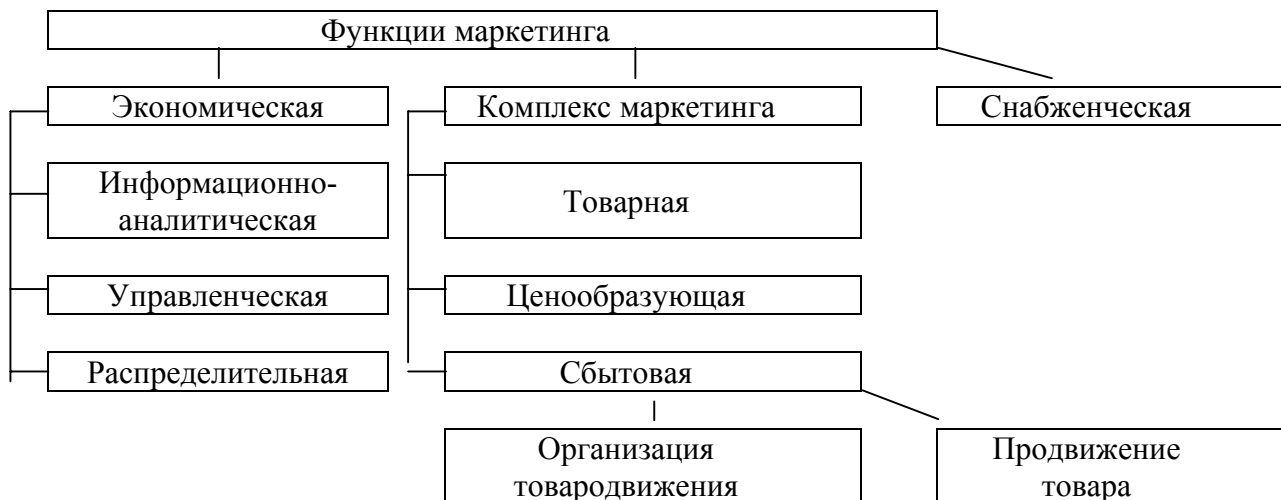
Функции маркетинга

Экономическая

Информационно-аналитическая

Управленческая

Распределительная

Комплекс маркетинга

Товарная

Ценообразующая

Сбытовая

Организация товародвижения

Продвижение товара

Снабженческая